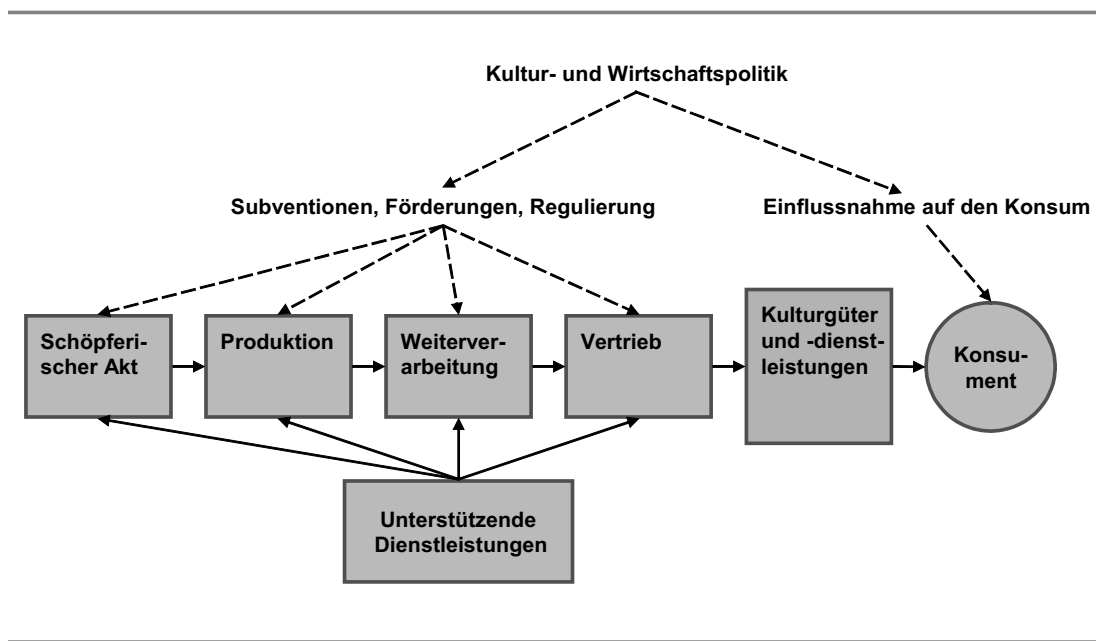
Kultur- und Wirtschaftspolitik

Subventionen, Förderungen, Regulierung

Einflussnahme auf den Konsum

Schöpferischer Akt

Produktion

Weiterverarbeitung

Vertrieb

Kulturgüter und -dienstleistungen

Konsument

Unterstützende Dienstleistungen